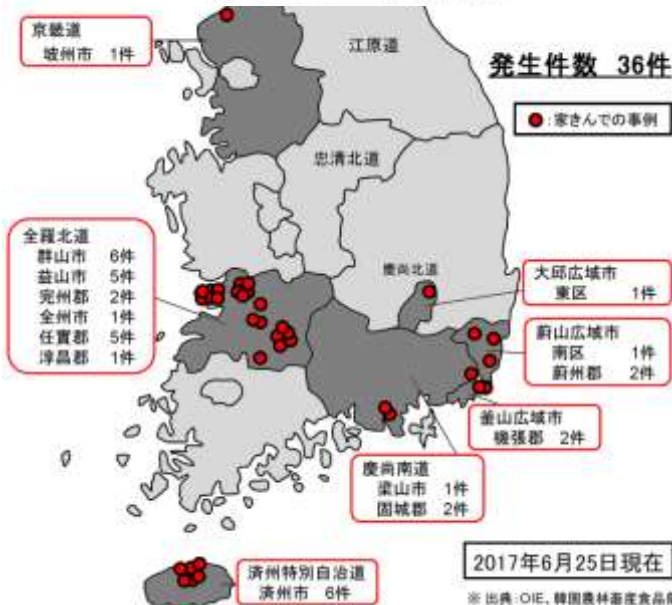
京畿道
坡州市 1件

江原道

発生件数 36件

●:家きんでの事例

忠清北道

全羅北道
群山市 6件
益山市 5件
完州郡 2件
全州市 1件
任實郡 5件
淳昌郡 1件

慶尚北道

大邱広域市
東区 1件

蔚山広域市
南区 1件
蔚州郡 2件

釜山広域市
機張郡 2件

慶尚南道
梁山市 1件
固城郡 2件

2017年6月25日現在

濟州特別自治道
濟州市 6件

※ 出典:OIE、韓国農林畜産食品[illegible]